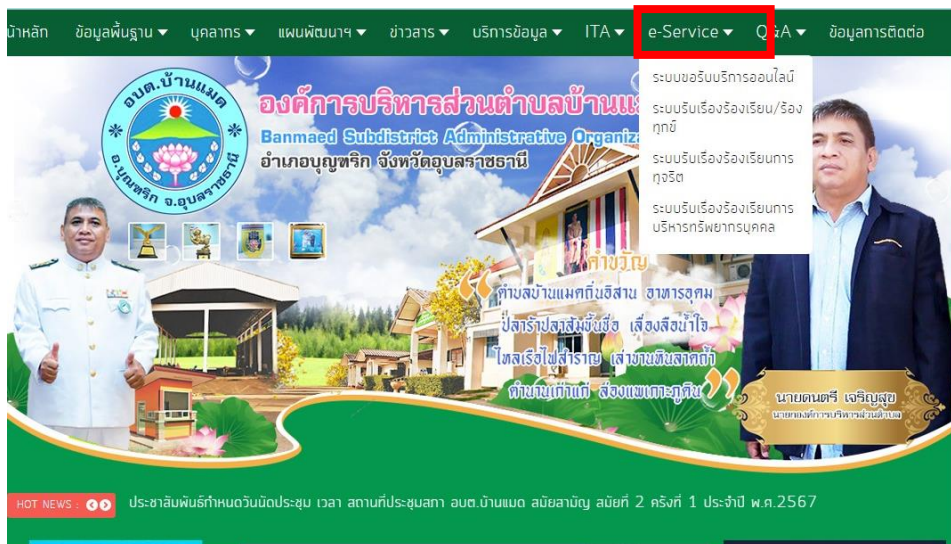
น้าหลัก ข้อมูลพื้นฐาน ▾ บุคลากร ▾ แผนพัฒนาฯ ▾ ข่าวสาร ▾ บริการข้อมูล ▾ ITA ▾ e-Service ▾ Q&A ▾ ข้อมูลการติดต่อ

ระบบขอรับบริการออนไลน์
ระบบรับเรื่องร้องเรียน/ร้องทุกข์
ระบบรับเรื่องร้องเรียนการทุจริต
ระบบรับเรื่องร้องเรียนการบริหารทรัพยากรบุคคล

อบต.บ้านแมด
อ.บุณฑริก จ.อุบลราชธานี

องค์การบริหารส่วนตำบลบ้านแ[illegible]
Banmaed Subdistrict Administrative Organiz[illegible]
อำเภอบุณฑริก จังหวัดอุบลราชธานี

คำขวัญ
ตำบลบ้านแมดถิ่นอีสาน อาหารอุดม
ปลาร้าปลาส้มขึ้นชื่อ เลื่องลือน้ำใจ
โหล่เรือไฟสำราญ เล่าขานหินลาดค้า
ตำนานเก่าแก่ ส่องแพเกาะภูคิน

นายดนตรี เจริญสุข
นายกองค์การบริหารส่วนตำบล

HOT NEWS : ประชาสัมพันธ์กำหนดวันนัดประชุม เวลา สถานที่ประชุมสภา อบต.บ้านแมด สมัยสามัญ สมัยที่ 2 ครั้งที่ 1 ประจำปี พ.ศ.2567